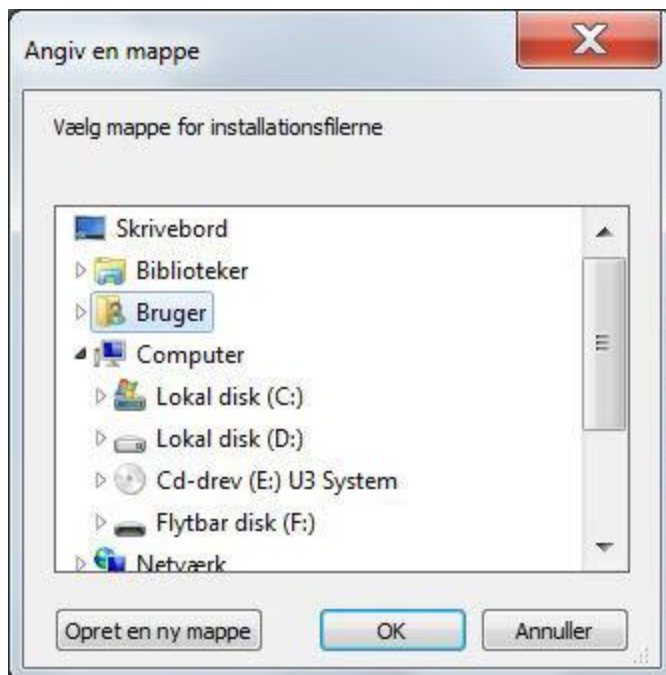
Angiv en mappe

Vælg mappe for installationsfilerne

Skrivebord
Biblioteker
Bruger
Computer
Lokal disk (C:)
Lokal disk (D:)
Cd-drev (E:) U3 System
Flytbar disk (F:)
Netværk

Opret en ny mappe
OK
Annuller